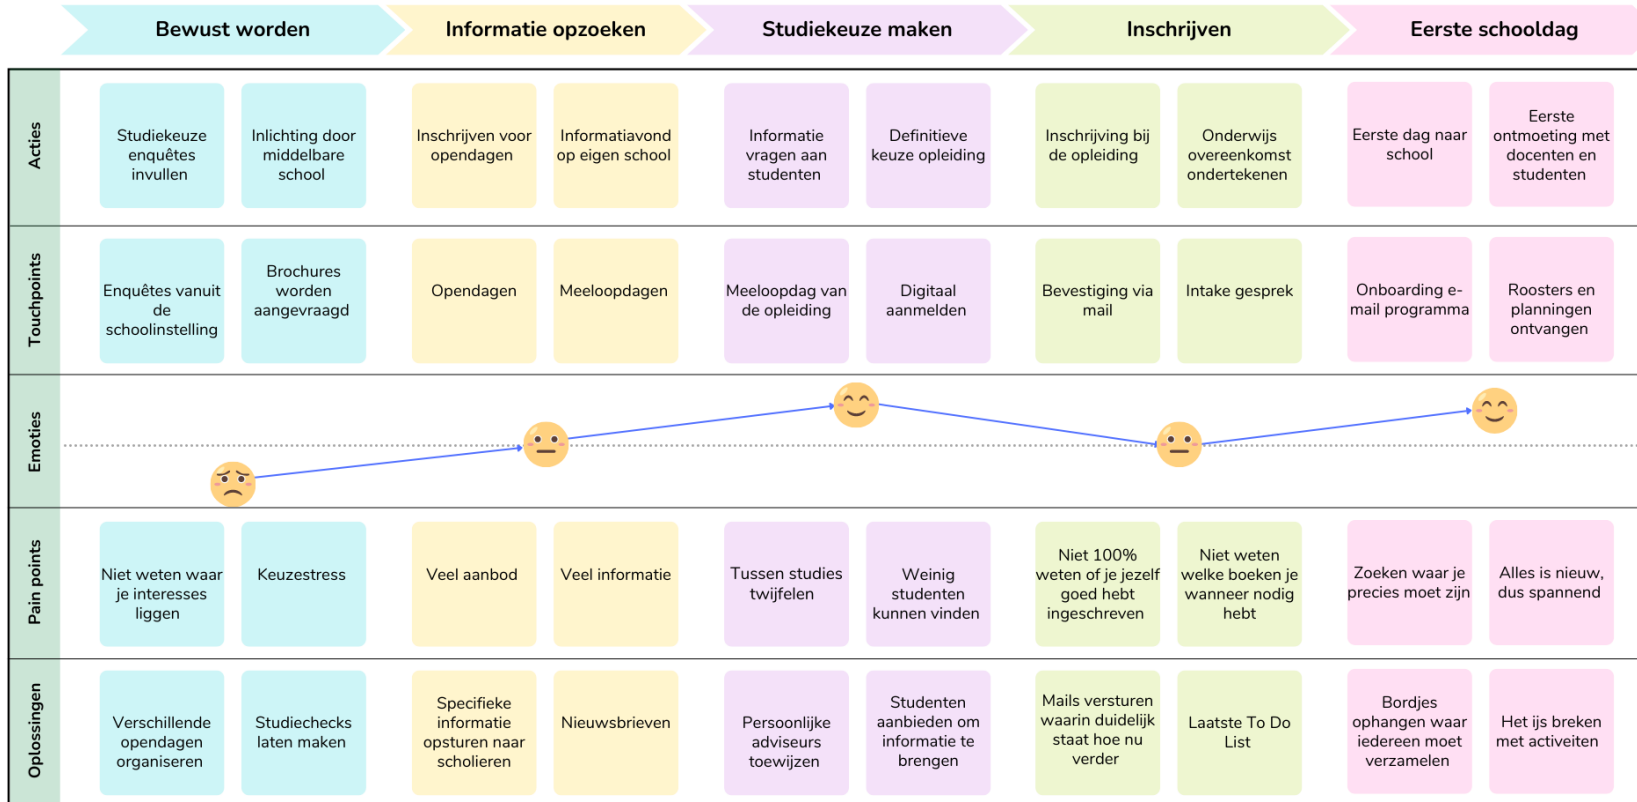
Bewust worden | Informatie opzoeken | Studiekeuze maken | Inschrijven | Eerste schooldag

| | Bewust worden | | Informatie opzoeken | | Studiekeuze maken | | Inschrijven | | Eerste schooldag | |
|---|---|---|---|---|---|---|---|---|---|---|
| Acties | Studiekeuze enquêtes invullen | Inlichting door middelbare school | Inschrijven voor opendagen | Informatiavond op eigen school | Informatie vragen aan studenten | Definitieve keuze opleiding | Inschrijving bij de opleiding | Onderwijs overeenkomst ondertekenen | Eerste dag naar school | Eerste ontmoeting met docenten en studenten |
| Touchpoints | Enquêtes vanuit de schoolinstelling | Brochures worden aangevraagd | Opendagen | Meeloopdagen | Meeloopdag van de opleiding | Digitaal aanmelden | Bevestiging via mail | Intake gesprek | Onboarding e-mail programma | Roosters en planningen ontvangen |
| Emoties | | | | | | | | | | |
| Pain points | Niet weten waar je interesses liggen | Keuzestress | Veel aanbod | Veel informatie | Tussen studies twijfelen | Weinig studenten kunnen vinden | Niet 100% weten of je jezelf goed hebt ingeschreven | Niet weten welke boeken je wanneer nodig hebt | Zoeken waar je precies moet zijn | Alles is nieuw, dus spannend |
| Oplossingen | Verschillende opendagen organiseren | Studiechecks laten maken | Specifieke informatie opsturen naar scholieren | Nieuwsbrieven | Persoonlijke adviseurs toewijzen | Studenten aanbieden om informatie te brengen | Mails versturen waarin duidelijk staat hoe nu verder | Laatste To Do List | Bordjes ophangen waar iedereen moet verzamelen | Het ijs breken met activeiten |